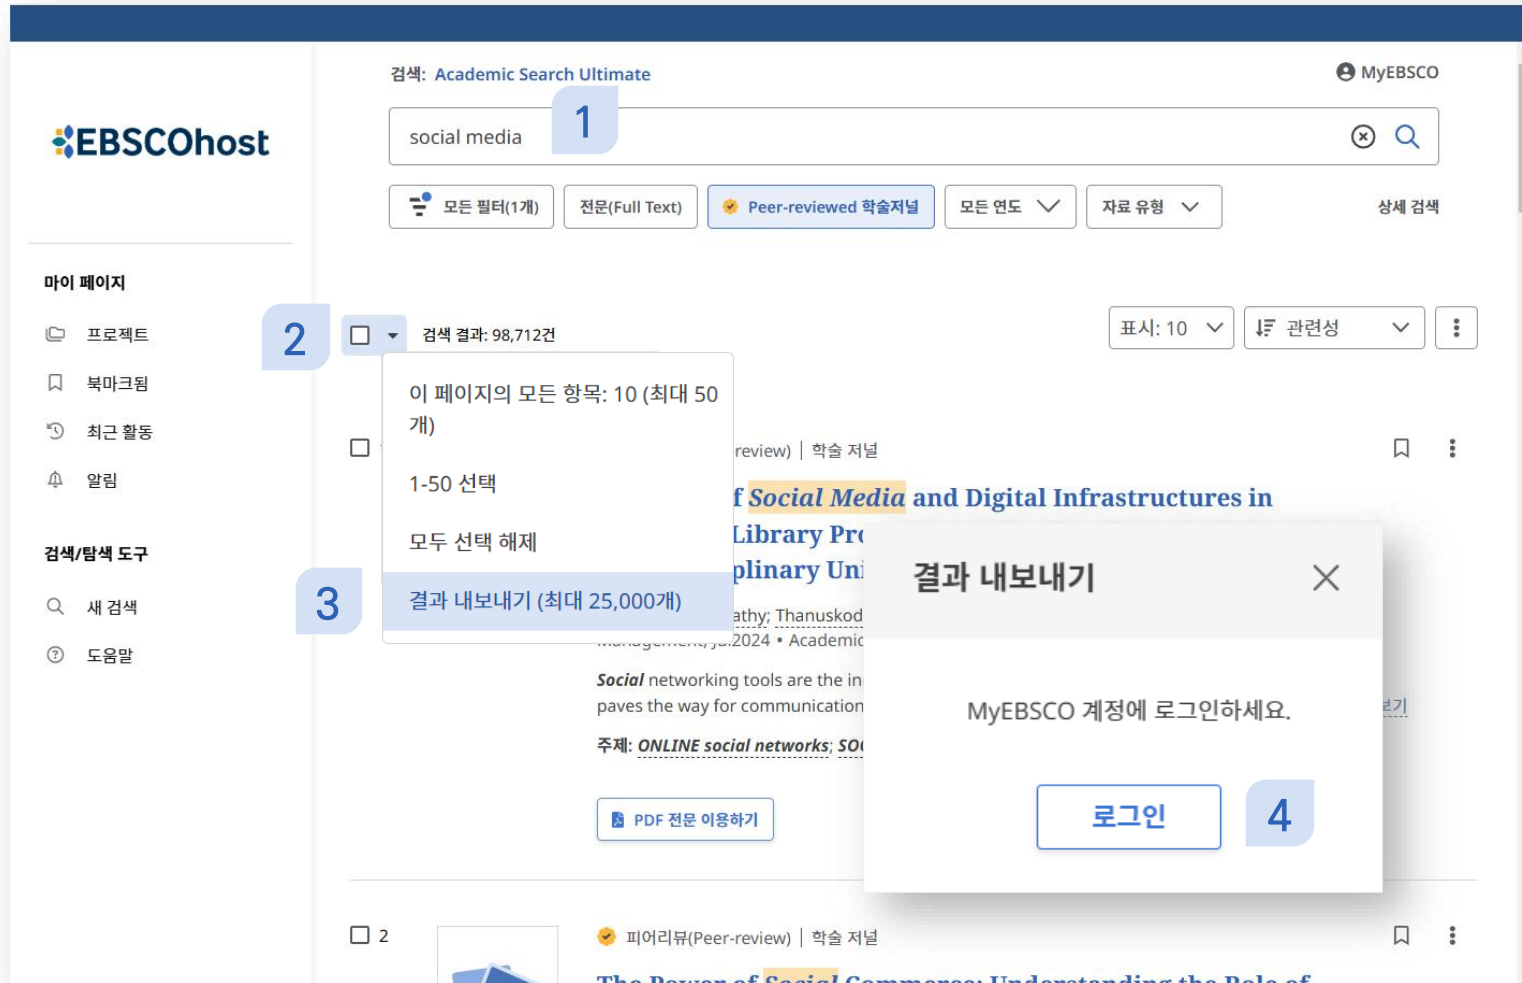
검색: Academic Search Ultimate

MyEBSCO

EBSCOhost

social media

1

모든 필터(1개)

전문(Full Text)

Peer-reviewed 학술저널

모든 연도

자료 유형

상세 검색

마이 페이지

프로젝트

북마크됨

최근 활동

알림

검색/탐색 도구

새 검색

도움말

2

검색 결과: 98,712건

표시: 10

관련성

이 페이지의 모든 항목: 10 (최대 50개)

1-50 선택

모두 선택 해제

3

결과 내보내기 (최대 25,000개)

review) | 학술 저널

f Social Media and Digital Infrastructures in

Library Pro

plinary Uni

athy; Thanuskod

Management, Ju2024 • Academic

Social networking tools are the in

paves the way for communication

주제: ONLINE social networks; SO

PDF 전문 이용하기

결과 내보내기

MyEBSCO 계정에 로그인하세요.

로그인

4

2

피어리뷰(Peer-review) | 학술 저널

The Power of Social Commerce: Understanding the Role of